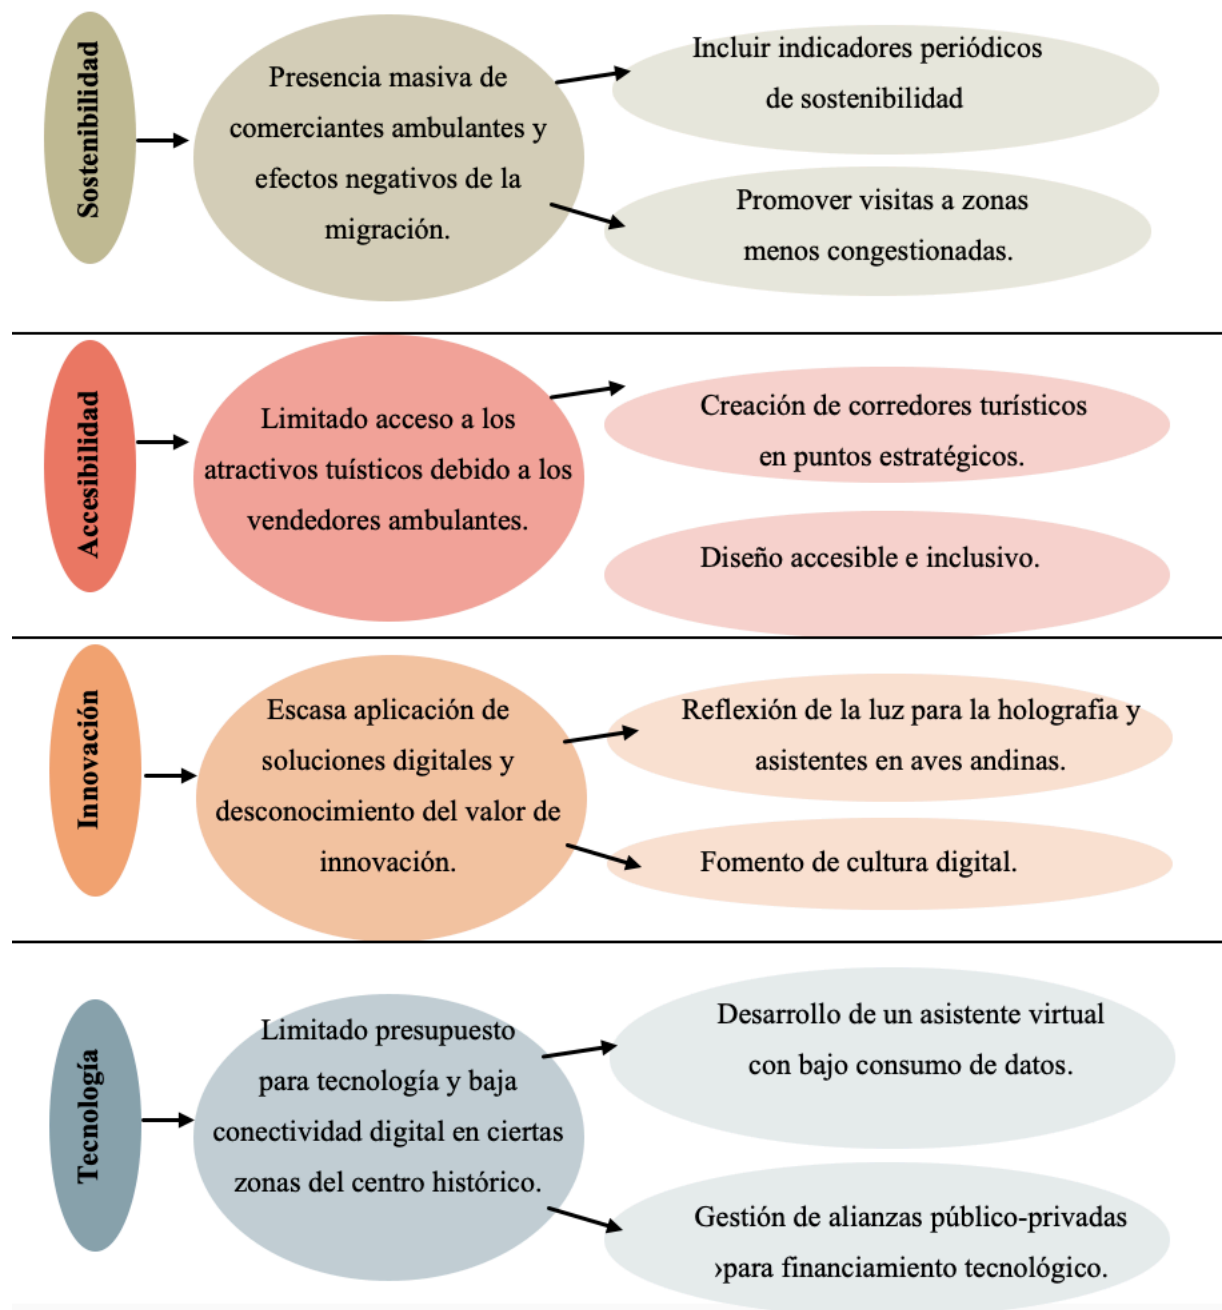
Sostenibilidad

Presencia masiva de comerciantes ambulantes y efectos negativos de la migración.

Incluir indicadores periódicos de sostenibilidad

Promover visitas a zonas menos congestionadas.

Accesibilidad

Limitado acceso a los atractivos tuísticos debido a los vendedores ambulantes.

Creación de corredores turísticos en puntos estratégicos.

Diseño accesible e inclusivo.

Innovación

Escasa aplicación de soluciones digitales y desconocimiento del valor de innovación.

Reflexión de la luz para la holografía y asistentes en aves andinas.

Fomento de cultura digital.

Tecnología

Limitado presupuesto para tecnología y baja conectividad digital en ciertas zonas del centro histórico.

Desarrollo de un asistente virtual con bajo consumo de datos.

Gestión de alianzas público-privadas ›para financiamiento tecnológico.